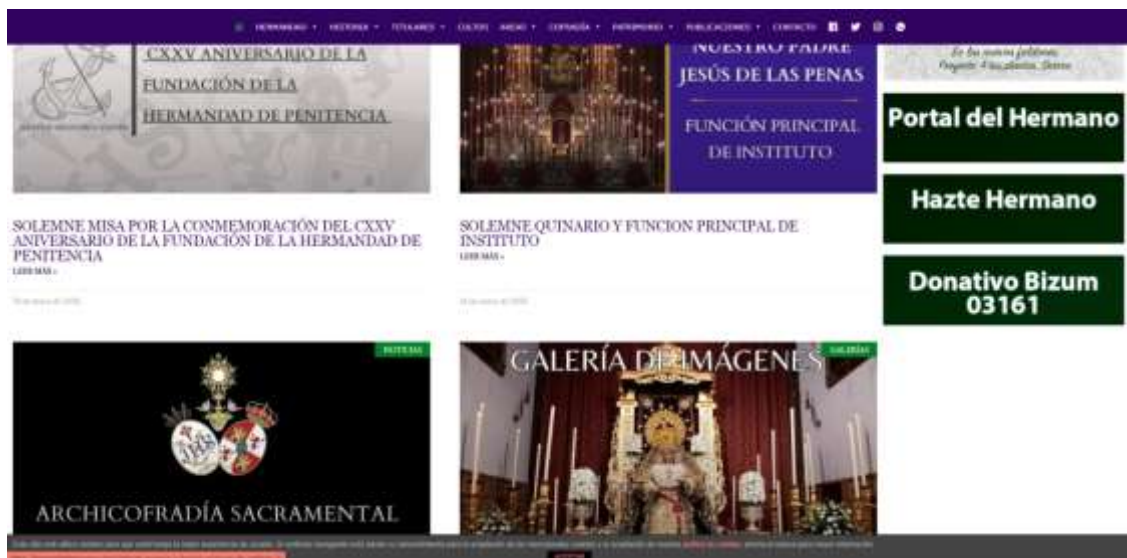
HERMANDAD · HISTORIA · TITULARES · CULTOS · AMOR · COFRADÍA · PATRIMONIO · PUBLICACIONES · CONTACTO

CXXV ANIVERSARIO DE LA FUNDACIÓN DE LA HERMANDAD DE PENITENCIA

NUESTRO PADRE JESÚS DE LAS PENAS

FUNCIÓN PRINCIPAL DE INSTITUTO

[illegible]

Portal del Hermano

Hazte Hermano

Donativo Bizum 03161

SOLEMNE MISA POR LA CONMEMORACIÓN DEL CXXV ANIVERSARIO DE LA FUNDACIÓN DE LA HERMANDAD DE PENITENCIA

LEER MÁS »

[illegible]

SOLEMNE QUINARIO Y FUNCION PRINCIPAL DE INSTITUTO

LEER MÁS »

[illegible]

NOTICIAS

ARCHICOFRADÍA SACRAMENTAL

GALERÍAS

GALERÍA DE IMÁGENES

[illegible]